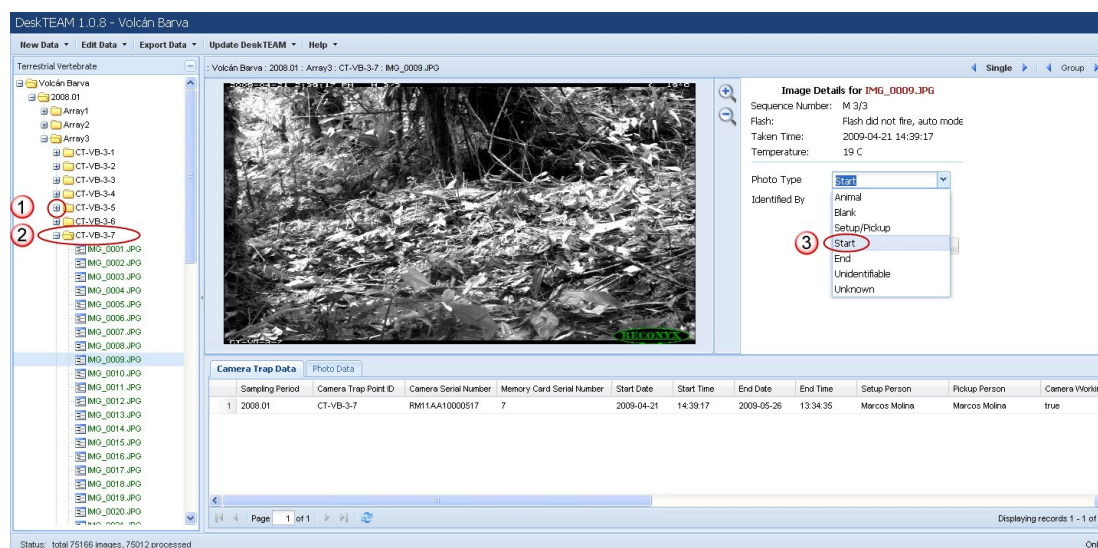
DeskTEAM 1.0.8 - Volcán Barva

New Data ▾ | Edit Data ▾ | Export Data ▾ | Update DeskTEAM ▾ | Help ▾

Terrestrial Vertebrate

Volcán Barva
2008.01
Array1
Array2
Array3
CT-VB-3-1
CT-VB-3-2
CT-VB-3-3
CT-VB-3-4
1
CT-VB-3-5
CT-VB-3-6
2
CT-VB-3-7
IMG_0001.JPG
IMG_0002.JPG
IMG_0003.JPG
IMG_0004.JPG
IMG_0005.JPG
IMG_0006.JPG
IMG_0007.JPG
IMG_0008.JPG
IMG_0009.JPG
IMG_0010.JPG
IMG_0011.JPG
IMG_0012.JPG
IMG_0013.JPG
IMG_0014.JPG
IMG_0015.JPG
IMG_0016.JPG
IMG_0017.JPG
IMG_0018.JPG
IMG_0019.JPG
IMG_0020.JPG

: Volcán Barva : 2008.01 : Array3 : CT-VB-3-7 : IMG_0009.JPG

Single | Group

RECONYX

Image Details for IMG_0009.JPG
Sequence Number: M 3/3
Flash: Flash did not fire, auto mode
Taken Time: 2009-04-21 14:39:17
Temperature: 19 C

Photo Type: Start
Identified By

Animal
Blank
Setup/Pickup
3
Start
End
Unidentifiable
Unknown

Camera Trap Data | Photo Data

| | Sampling Period | Camera Trap Point ID | Camera Serial Number | Memory Card Serial Number | Start Date | Start Time | End Date | End Time | Setup Person | Pickup Person | Camera Worki |
|---|---|---|---|---|---|---|---|---|---|---|---|
| 1 | 2008.01 | CT-VB-3-7 | RM11AA10000517 | 7 | 2009-04-21 | 14:39:17 | 2009-05-26 | 13:34:35 | Marcos Molina | Marcos Molina | true |

Page 1 of 1

Displaying records 1 - 1 of

Status: total 75166 images, 75012 processed

Onl